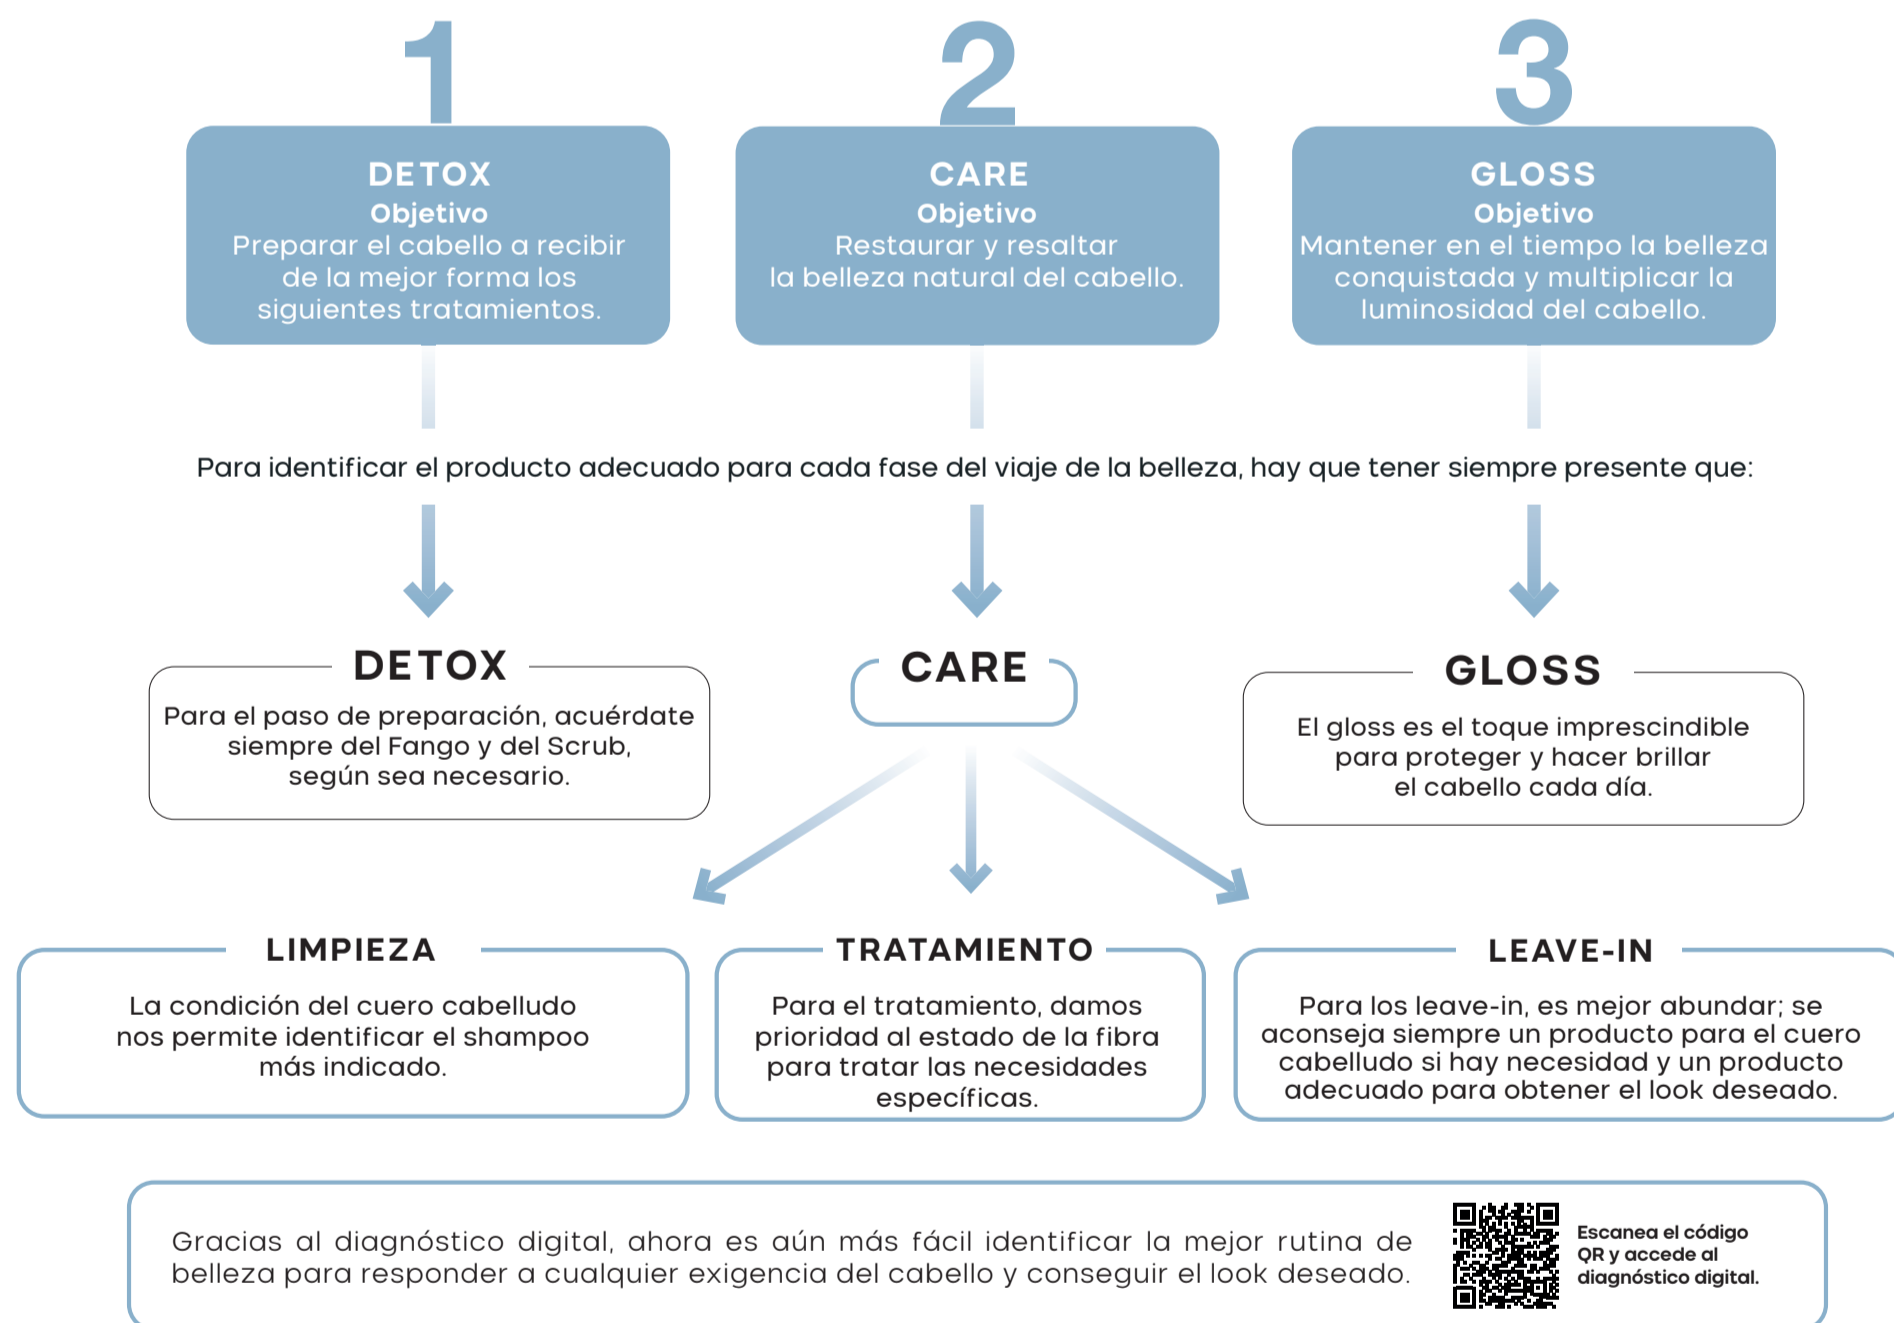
1

DETOX
Objetivo
Preparar el cabello a recibir de la mejor forma los siguientes tratamientos.

2

CARE
Objetivo
Restaurar y resaltar la belleza natural del cabello.

3

GLOSS
Objetivo
Mantener en el tiempo la belleza conquistada y multiplicar la luminosidad del cabello.

Para identificar el producto adecuado para cada fase del viaje de la belleza, hay que tener siempre presente que:

DETOX
Para el paso de preparación, acuérdate siempre del Fango y del Scrub, según sea necesario.

CARE

GLOSS
El gloss es el toque imprescindible para proteger y hacer brillar el cabello cada día.

LIMPIEZA
La condición del cuero cabelludo nos permite identificar el shampoo más indicado.

TRATAMIENTO
Para el tratamiento, damos prioridad al estado de la fibra para tratar las necesidades específicas.

LEAVE-IN
Para los leave-in, es mejor abundar; se aconseja siempre un producto para el cuero cabelludo si hay necesidad y un producto adecuado para obtener el look deseado.

Gracias al diagnóstico digital, ahora es aún más fácil identificar la mejor rutina de belleza para responder a cualquier exigencia del cabello y conseguir el look deseado.

Escanea el código QR y accede al diagnóstico digital.